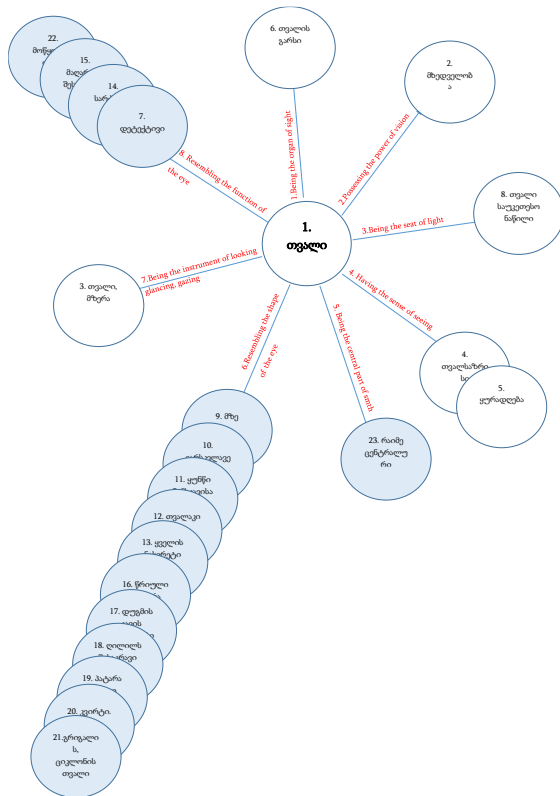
1. თვალი

6. თვალის გარსი

2. მხედველობა

8. თვალი საუკეთესო ნაწილი

4. თვალსაზრისი

5. ყურადღება

23. რაიმე ცენტრალური

3. თვალი, მზერა

22. მოჭ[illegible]

15. მალ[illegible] შე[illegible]

14. სარ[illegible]

7. დეტექტივი

9. მზე

10. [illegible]

11. ყუნწი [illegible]

12. თვალკი

13. ყველის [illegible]

16. წრიული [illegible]

17. ღრუბლის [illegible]

18. ღილილის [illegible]

19. პატარა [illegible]

20. კვირტი

21. გრიგალის, ციკლონის თვალი

1.Being the organ of sight

2.Possessing the power of vision

3.Being the seat of light

4. Having the sense of seeing

5. Being the central part of smth

6.Resembling the shape of the eye

7.Being the instrument of looking glancing, gazing

8. Resembling the function of the eye